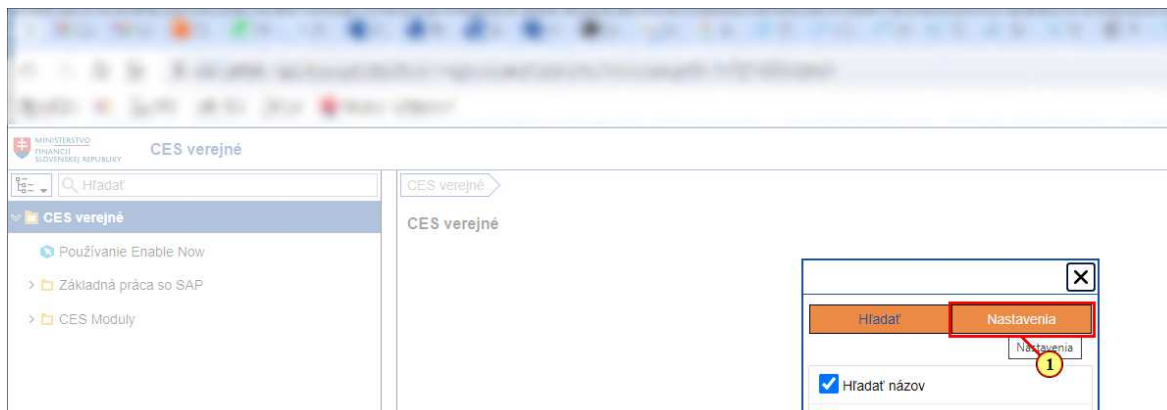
MINISTERSTVO FINANCIÍ SLOVENSKEJ REPUBLIKY

CES verejné

Hľadať

CES verejné

CES verejné

Používanie Enable Now

Základná práca so SAP

CES Moduly

CES verejné

Hľadať

Nastavenia

Nastavenia

1

Hľadať názov